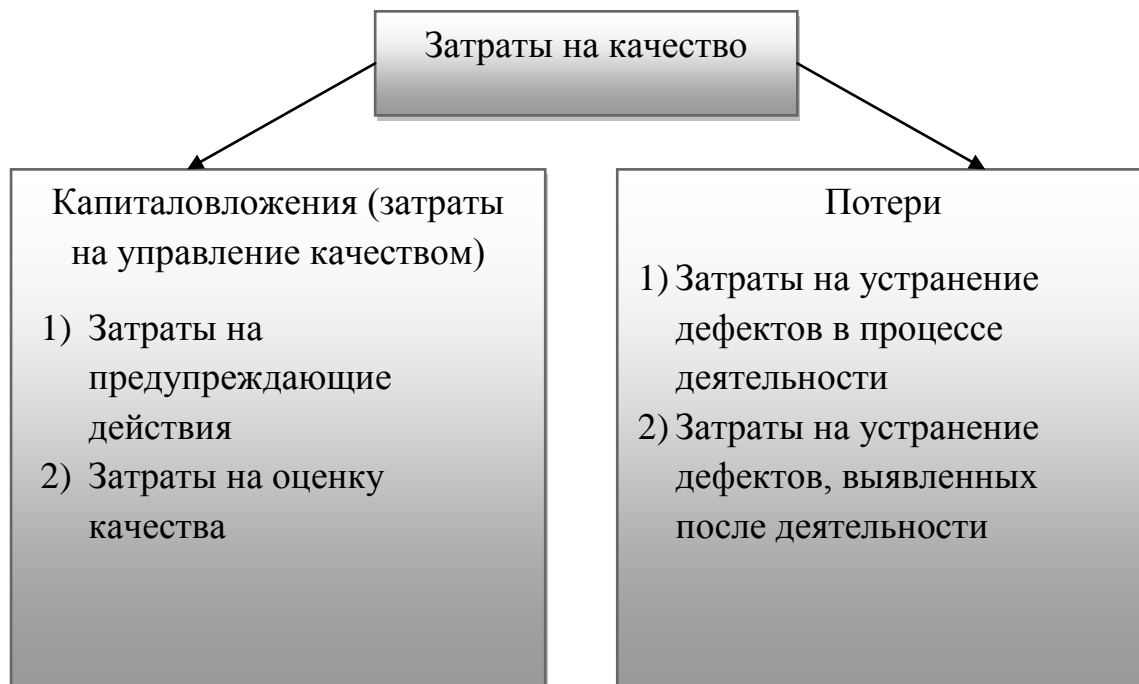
Затраты на качество

Капиталовложения (затраты на управление качеством)

1) Затраты на предупреждающие действия
2) Затраты на оценку качества

Потери

1) Затраты на устранение дефектов в процессе деятельности
2) Затраты на устранение дефектов, выявленных после деятельности